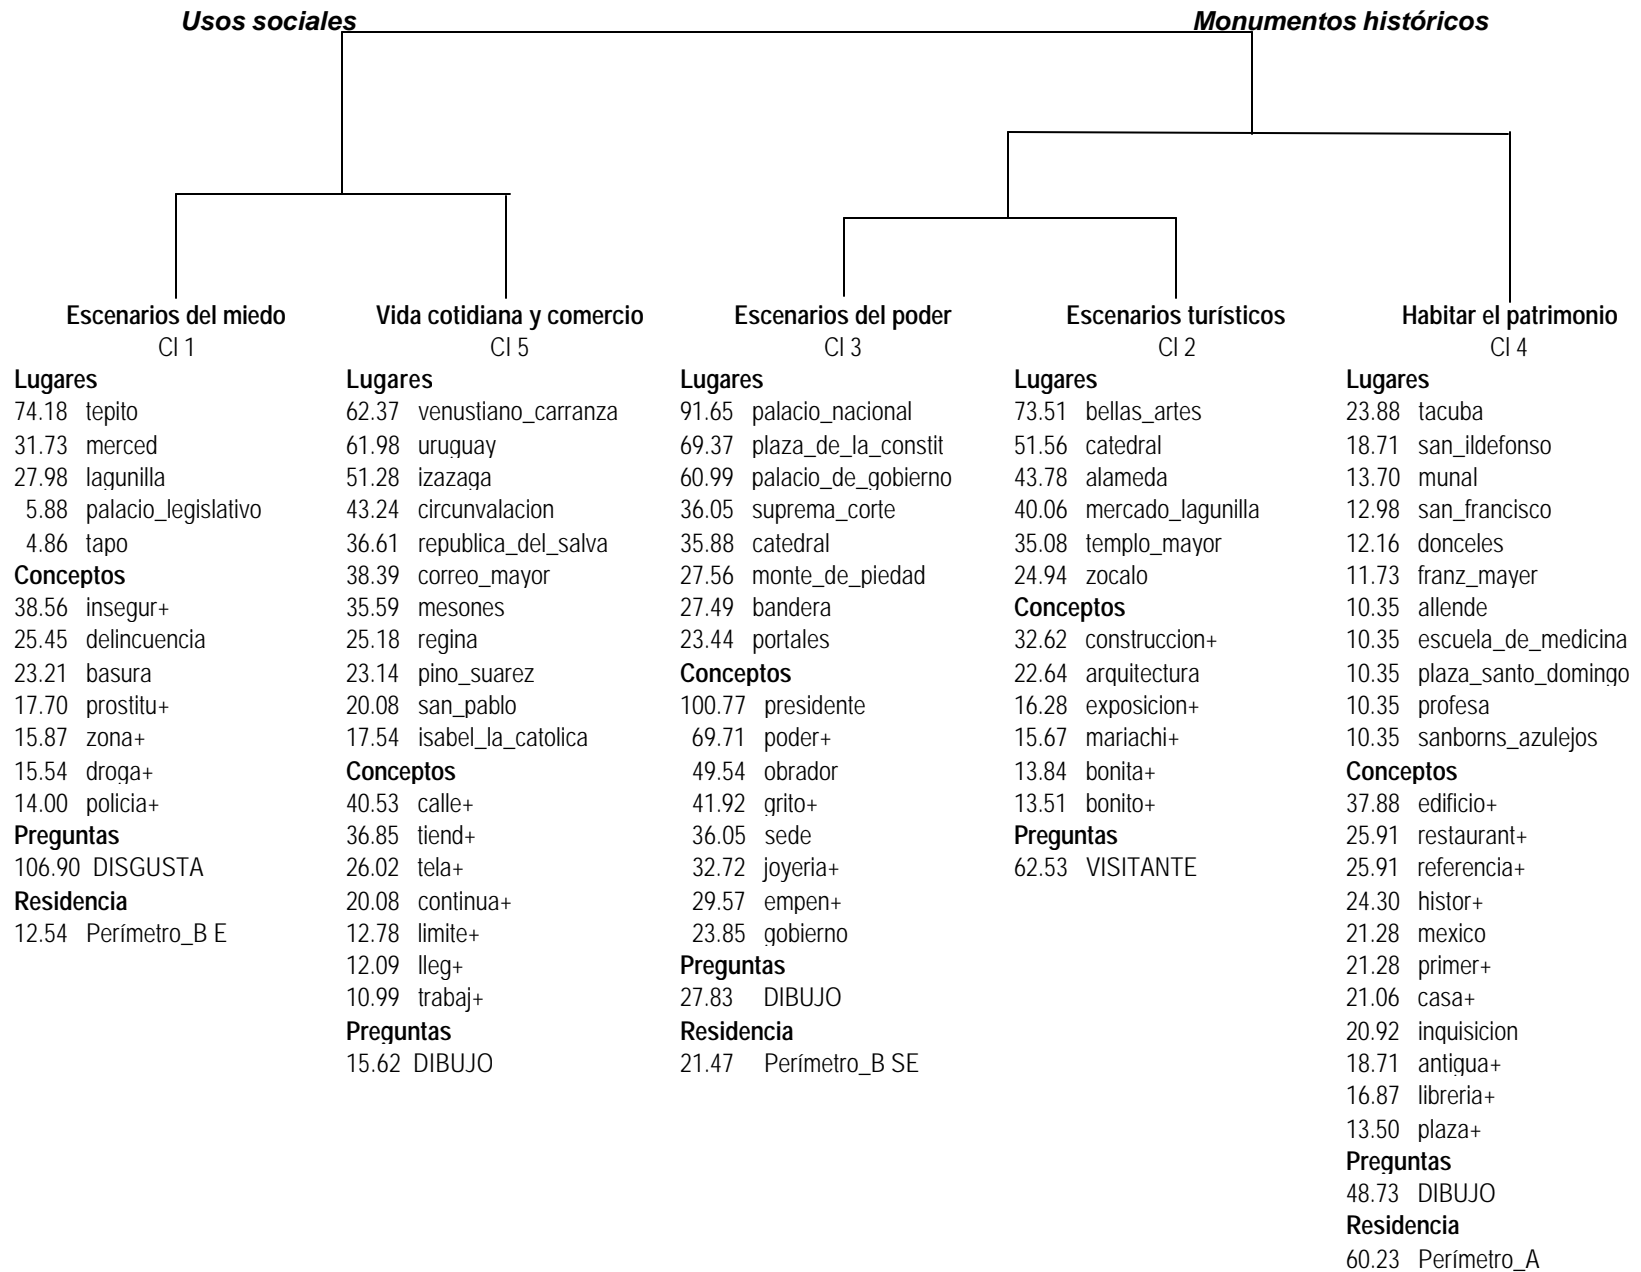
Usos sociales

Monumentos históricos

Escenarios del miedo
Cl 1
Lugares
74.18 tepito
31.73 merced
27.98 lagunilla
5.88 palacio_legislativo
4.86 tapo
Conceptos
38.56 insegur+
25.45 delincuencia
23.21 basura
17.70 prostitu+
15.87 zona+
15.54 droga+
14.00 policia+
Preguntas
106.90 DISGUSTA
Residencia
12.54 Perímetro_B E

Vida cotidiana y comercio
Cl 5
Lugares
62.37 venustiano_carranza
61.98 uruguay
51.28 izazaga
43.24 circunvalacion
36.61 republica_del_salva
38.39 correo_mayor
35.59 mesones
25.18 regina
23.14 pino_suarez
20.08 san_pablo
17.54 isabel_la_catolica
Conceptos
40.53 calle+
36.85 tiend+
26.02 tela+
20.08 continua+
12.78 limite+
12.09 lleg+
10.99 trabaj+
Preguntas
15.62 DIBUJO

Escenarios del poder
Cl 3
Lugares
91.65 palacio_nacional
69.37 plaza_de_la_constit
60.99 palacio_de_gobierno
36.05 suprema_corte
35.88 catedral
27.56 monte_de_piedad
27.49 bandera
23.44 portales
Conceptos
100.77 presidente
69.71 poder+
49.54 obrador
41.92 grito+
36.05 sede
32.72 joyeria+
29.57 empen+
23.85 gobierno
Preguntas
27.83 DIBUJO
Residencia
21.47 Perímetro_B SE

Escenarios turísticos
Cl 2
Lugares
73.51 bellas_artes
51.56 catedral
43.78 alameda
40.06 mercado_lagunilla
35.08 templo_mayor
24.94 zocalo
Conceptos
32.62 construccion+
22.64 arquitectura
16.28 exposicion+
15.67 mariachi+
13.84 bonita+
13.51 bonito+
Preguntas
62.53 VISITANTE

Habitar el patrimonio
Cl 4
Lugares
23.88 tacuba
18.71 san_ildefonso
13.70 munal
12.98 san_francisco
12.16 donceles
11.73 franz_mayer
10.35 allende
10.35 escuela_de_medicina
10.35 plaza_santo_domingo
10.35 profesa
10.35 sanborns_azulejos
Conceptos
37.88 edificio+
25.91 restaurant+
25.91 referencia+
24.30 histor+
21.28 mexico
21.28 primer+
21.06 casa+
20.92 inquisicion
18.71 antigua+
16.87 libreria+
13.50 plaza+
Preguntas
48.73 DIBUJO
Residencia
60.23 Perímetro_A